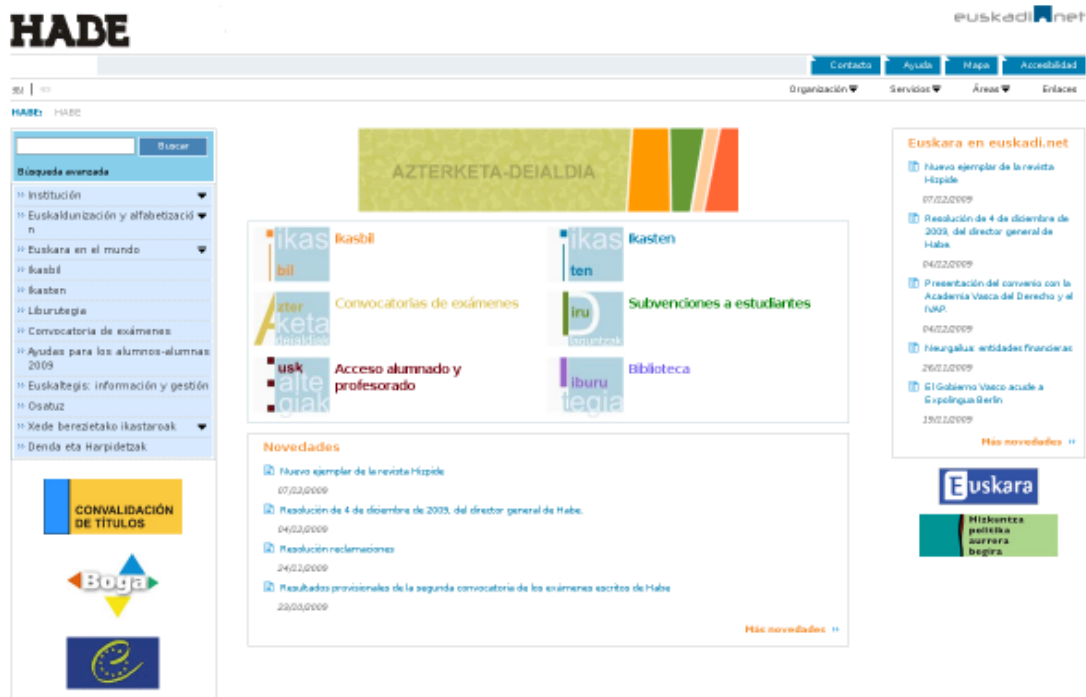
HABE

euskadi.net

Contacto Ayuda Mapa Accesibilidad

eu | es

Organización Servicios Áreas Enlaces

HABE: HABE

Buscar

Búsqueda avanzada

Institución
Euskaldunización y alfabetización
Euskara en el mundo
Ikasbil
Ikasten
Liburutegia
Convocatoria de exámenes
Ayudas para los alumnos-alumnas 2009
Euskaltegis: información y gestión
Osatuz
Xede berezietako ikastaroak
Denda eta Harpidetzak

CONVALIDACIÓN DE TÍTULOS

Boga

AZTERKETA-DEIALDIA

ikas bil Ikasbil

ikas ten Ikasten

azter keta deialdiak Convocatorias de exámenes

D iru laguntzak Subvenciones a estudiantes

usk alte giak Acceso alumnado y profesorado

liburu tegia Biblioteca

Novedades

Nuevo ejemplar de la revista Hizpide
07/02/2009

Resolución de 4 de diciembre de 2009, del director general de Habe.
04/02/2009

Resolución reclamaciones
24/02/2009

Resultados provisionales de la segunda convocatoria de los exámenes escritos de Habe
20/00/2009

Más novedades

Euskara en euskadi.net

Nuevo ejemplar de la revista Hizpide
07/02/2009

Resolución de 4 de diciembre de 2009, del director general de Habe.
04/02/2009

Presentación del convenio con la Academia Vasca del Derecho y el IVAP.
04/02/2009

Neurgailua: entidades financieras
26/02/2009

El Gobierno Vasco acude a Expolingua Berlin
19/02/2009

Más novedades

Euskara

Hizkuntza politika aurrera begira